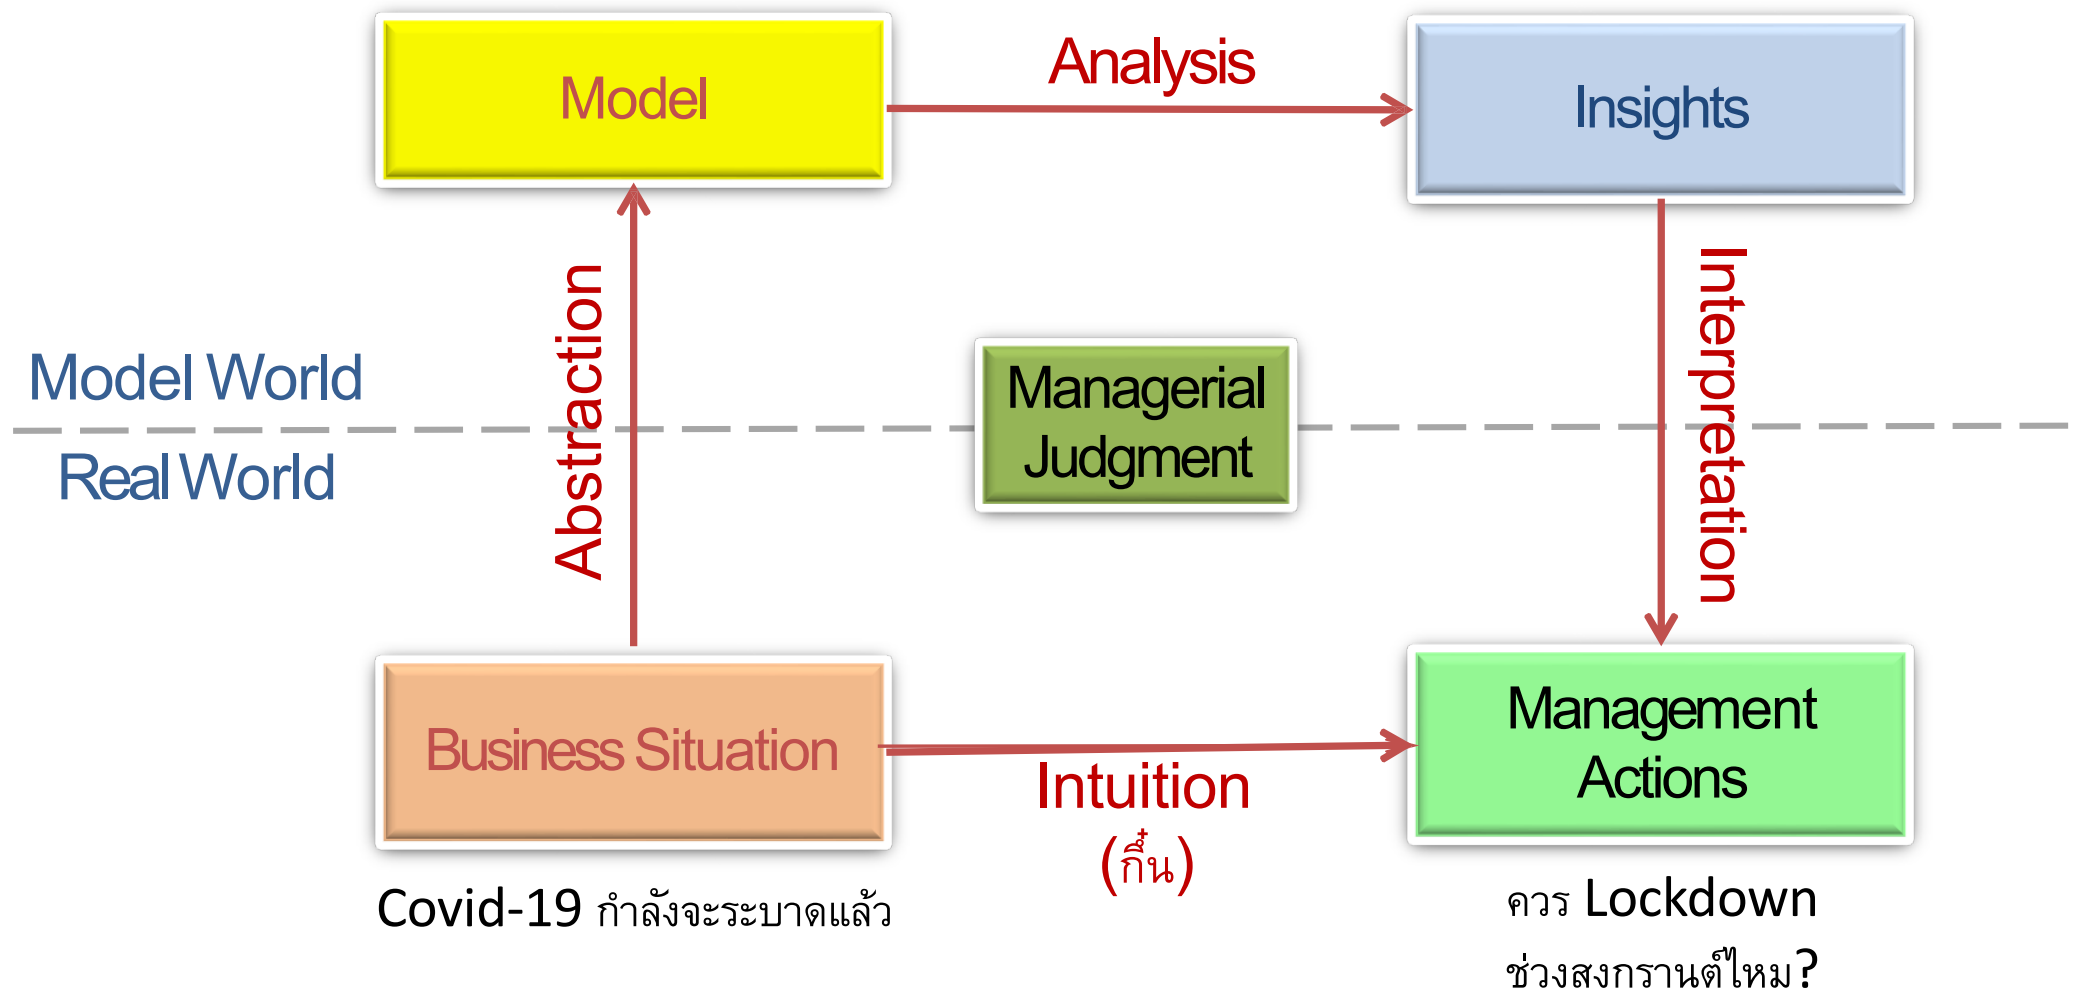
Model

Analysis

Insights

Model World

Real World

Abstraction

Managerial Judgment

Interpretation

Business Situation

Intuition
(กึ๋น)

Management Actions

Covid-19 กำลังจะระบาดแล้ว

ควร Lockdown ช่วงสงกรานต์ไหม?